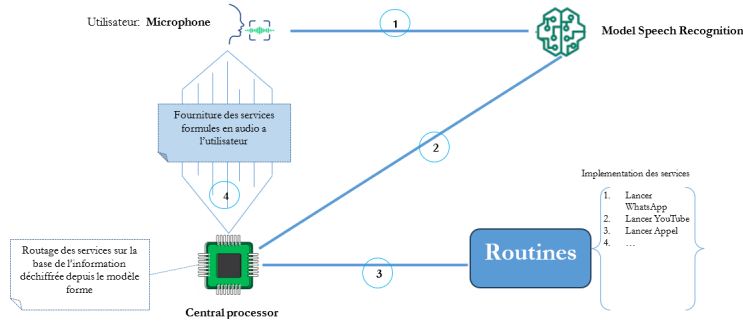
Utilisateur: **Microphone**

1

Model Speech Recognition

Fourniture des services formules en audio a l'utilisateur

2

4

Implementation des services

1. Lancer WhatsApp
2. Lancer YouTube
3. Lancer Appel
4. …

Routage des services sur la base de l'information déchiffrée depuis le modèle forme

Routines

3

Central processor